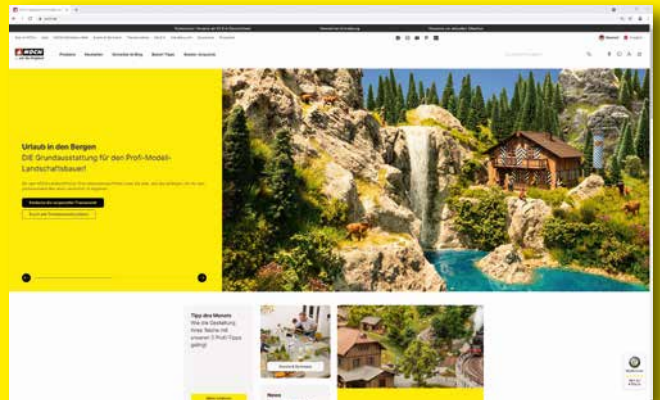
Urlaub in den Bergen
DIE Grundausstattung für den Profi-Modell-Landschaftsbauer!

Tipp des Monats
Wie die Gestaltung eines Sees mit unseren 3 Profi-Tipps gelingt

Produkte
Neuheiten
Service & Blog
Basteltipps
Noch-Händler

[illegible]